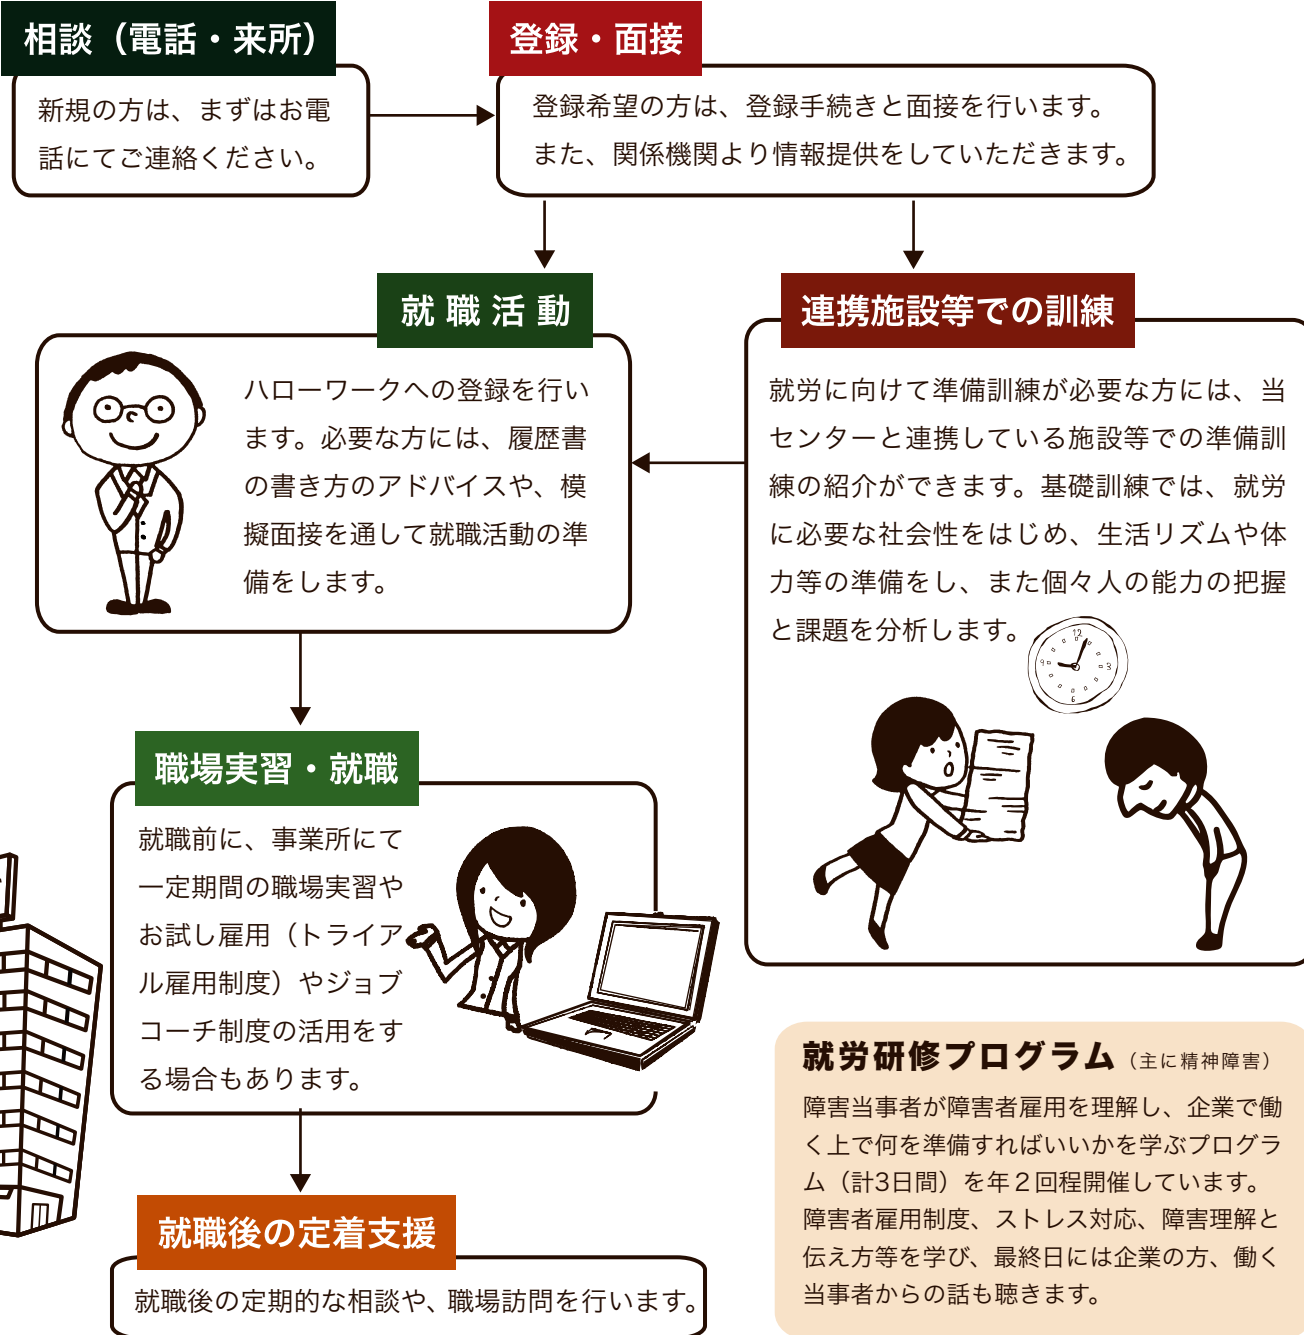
相談（電話・来所）

新規の方は、まずはお電話にてご連絡ください。

登録・面接

登録希望の方は、登録手続きと面接を行います。また、関係機関より情報提供をしていただきます。

就 職 活 動

ハローワークへの登録を行います。必要な方には、履歴書の書き方のアドバイスや、模擬面接を通して就職活動の準備をします。

連携施設等での訓練

就労に向けて準備訓練が必要な方には、当センターと連携している施設等での準備訓練の紹介ができます。基礎訓練では、就労に必要な社会性をはじめ、生活リズムや体力等の準備をし、また個々人の能力の把握と課題を分析します。

職場実習・就職

就職前に、事業所にて一定期間の職場実習やお試し雇用（トライアル雇用制度）やジョブコーチ制度の活用をする場合もあります。

就職後の定着支援

就職後の定期的な相談や、職場訪問を行います。

就労研修プログラム（主に精神障害）

障害当事者が障害者雇用を理解し、企業で働く上で何を準備すればいいかを学ぶプログラム（計3日間）を年２回程開催しています。障害者雇用制度、ストレス対応、障害理解と伝え方等を学び、最終日には企業の方、働く当事者からの話も聴きます。